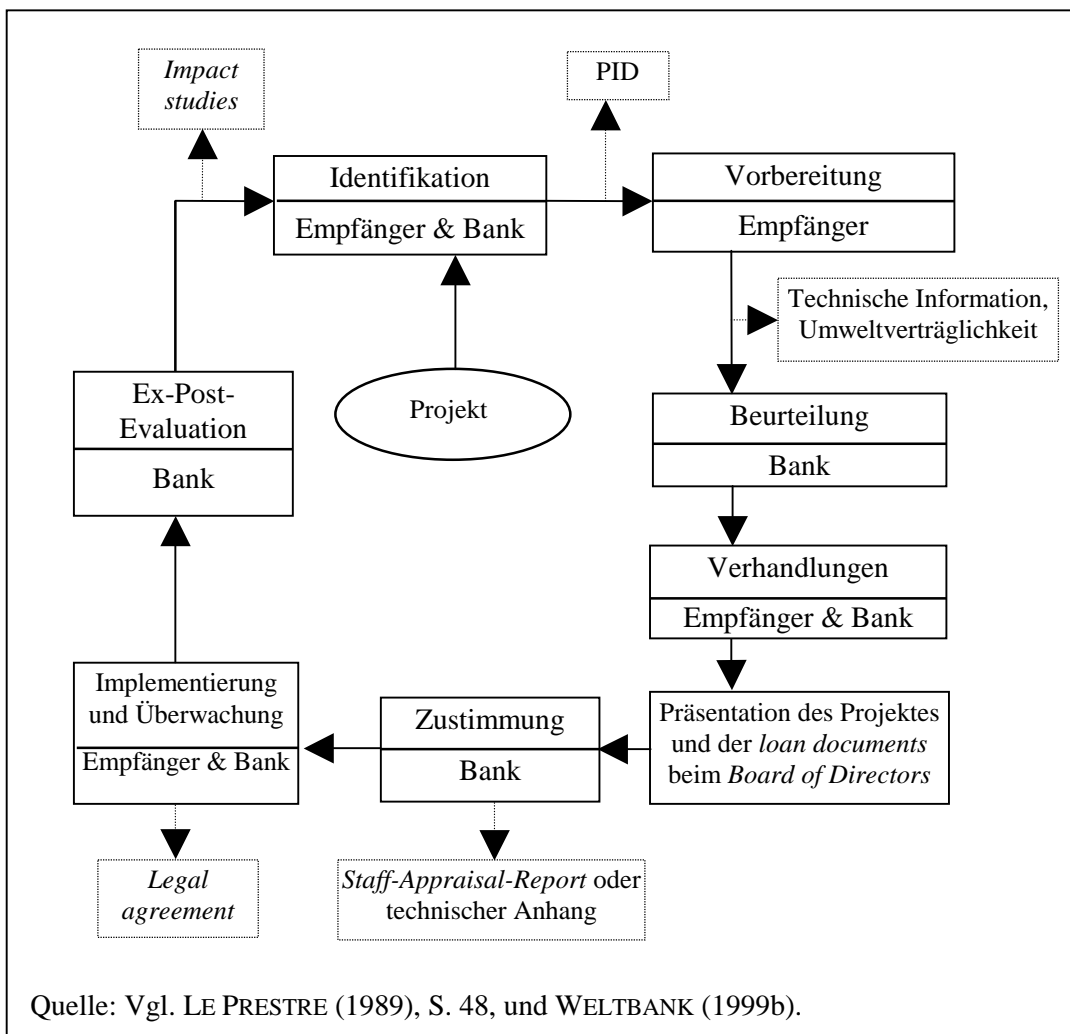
Impact studies

PID

Identifikation
Empfänger & Bank

Vorbereitung
Empfänger

Technische Information, Umweltverträglichkeit

Ex-Post-Evaluation
Bank

Projekt

Beurteilung
Bank

Verhandlungen
Empfänger & Bank

Implementierung und Überwachung
Empfänger & Bank

Zustimmung
Bank

Präsentation des Projektes und der loan documents beim Board of Directors

Legal agreement

Staff-Appraisal-Report oder technischer Anhang

Quelle: Vgl. LE PRESTRE (1989), S. 48, und WELTBANK (1999b).